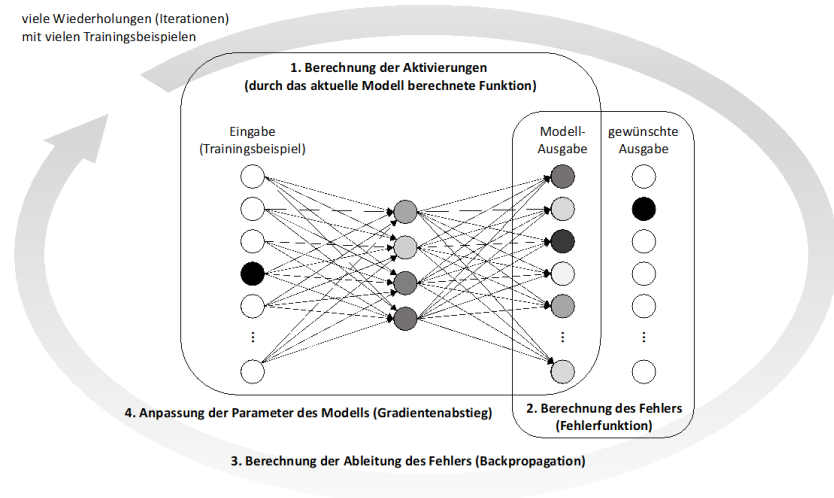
viele Wiederholungen (Iterationen) mit vielen Trainingsbeispielen

1. Berechnung der Aktivierungen (durch das aktuelle Modell berechnete Funktion)

Eingabe (Trainingsbeispiel)

Modell-Ausgabe

gewünschte Ausgabe

⋮

⋮

⋮

4. Anpassung der Parameter des Modells (Gradientenabstieg)

2. Berechnung des Fehlers (Fehlerfunktion)

3. Berechnung der Ableitung des Fehlers (Backpropagation)